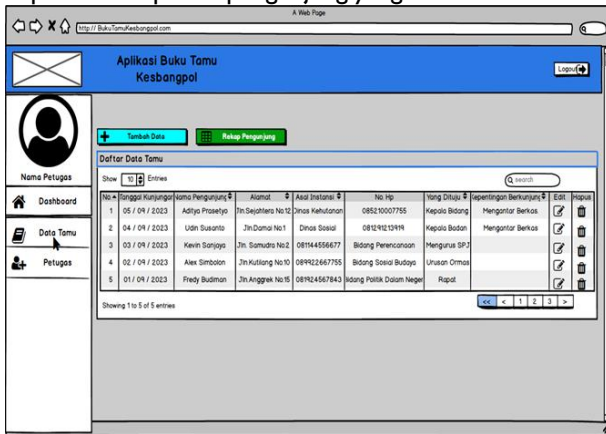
A Web Page

http:// BukuTamuKesbangpol.com

Aplikasi Buku Tamu Kesbangpol

Logout

Nama Petugas

Dashboard

Data Tamu

Petugas

Tambah Data

Rekap Pengunjung

Daftar Data Tamu

Show 10 Entries

search

| No | Tanggal Kunjungan | Nama Pengunjung | Alamat | Asal Instansi | No. Hp | Yang Dituju | Kepentingan Berkunjung | Edit | Hapus |
|---|---|---|---|---|---|---|---|---|---|
| 1 | 05 / 09 / 2023 | Aditya Prasetyo | Jln.Sejahtera No.12 | Dinas Kehutanan | 085210007755 | Kepala Bidang | Mengantar Berkas | | |
| 2 | 04 / 09 / 2023 | Udin Susanto | Jln.Damai No.1 | Dinas Sosial | 081291213919 | Kepala Badan | Mengantar Berkas | | |
| 3 | 03 / 09 / 2023 | Kevin Sanjaya | Jln. Samudra No.2 | 081144556677 | Bidang Perencanaan | Mengurus SPJ | | | |
| 4 | 02 / 09 / 2023 | Alex Simbolon | Jln.Kutilang No.10 | 089922667755 | Bidang Sosial Budaya | Urusan Ormas | | | |
| 5 | 01 / 09 / 2023 | Fredy Budiman | Jln.Anggrek No.15 | 081924567843 | Bidang Politik Dalam Neger | Rapat | | | |

Showing 1 to 5 of 5 entries

<< < 1 2 3 >